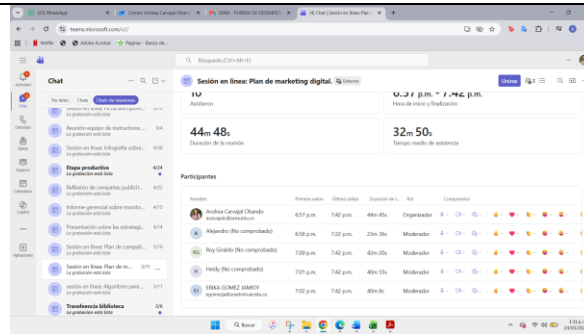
(32) WhatsApp | Correo: Andrea Carvajal Obando | SENA - PLANEA DE DESEMPEÑO | (4) Chat | Sesión en línea: Plan

teams.microsoft.com/v2/

Netflix | Adobe Acrobat | Páginas - Banco de

Búsqueda (Ctrl+Alt+E)

Actividad
Chat
Calendario
Teams
Asignaciones
Calendario
Copilot
Aplicaciones

Chat

No leído | Chats | Chats de reuniones

Sesión en línea Ficha descripción... 5/14
La grabación está lista

Reunión equipo de instructores ... 5/4
La grabación está lista

Sesión en línea: Infografía sobre... 4/30
La grabación está lista

Etapa productiva 4/24
La grabación está lista

Reflexión de campañas publicit... 4/22
La grabación está lista

Informe gerencial sobre monito... 4/15
La grabación está lista

Presentación sobre las estrategi... 4/14
La grabación está lista

Sesión en línea: Plan de campañ... 4/10
La grabación está lista

Sesión en línea: Plan de m... 3/11
La grabación está lista

Sesión en línea: Algoritmo para ... 3/7
La grabación está lista

Transferencia biblioteca 3/6
La grabación está lista

Sesión en línea: Plan de marketing digital. Externo

Unirse

10
Asistieron

6:57 p.m. - 7:42 p.m.
Hora de inicio y finalización

44m 48s
Duración de la reunión

32m 50s
Tiempo medio de asistencia

Participantes

| Nombre | Primera unión | Última salida | Duración de l... | Rol | Compromiso |
|---|---|---|---|---|---|
| Andrea Carvajal Obando acarvajalo@sena.edu.co | 6:57 p.m. | 7:42 p.m. | 44m 45s | Organizador | |
| Alejandro (No comprobado) | 6:58 p.m. | 7:22 p.m. | 23m 36s | Moderador | |
| Roy Giraldo (No comprobado) | 7:00 p.m. | 7:42 p.m. | 42m 20s | Moderador | |
| Heidy (No comprobado) | 7:01 p.m. | 7:42 p.m. | 40m 55s | Moderador | |
| ERIKA GOMEZ JAMIOY egomezj@soy.sena.edu.co | 7:02 p.m. | 7:42 p.m. | 40m 8s | Moderador | |

Buscar

1:15 p.m.
24/05/2024